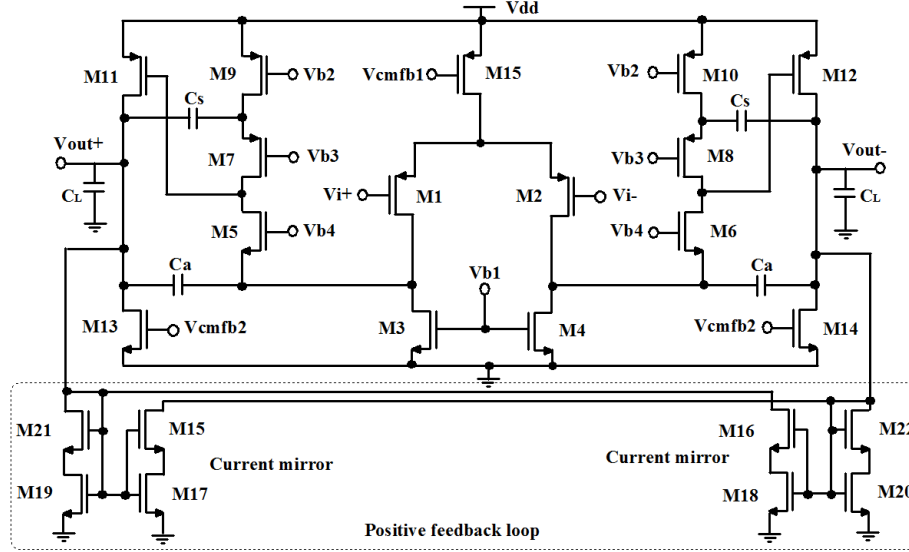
Vdd
M11
M9
Vb2
Vcmfb1
M15
Vb2
M10
M12
Cs
Cs
Vout+
M7
Vb3
Vb3
M8
Vout-
CL
Vi+
M1
M2
Vi-
CL
M5
Vb4
Vb4
M6
Ca
Vb1
Ca
M13
Vcmfb2
M3
M4
Vcmfb2
M14
M21
M15
M16
M22
Current mirror
Current mirror
M19
M17
M18
M20
Positive feedback loop